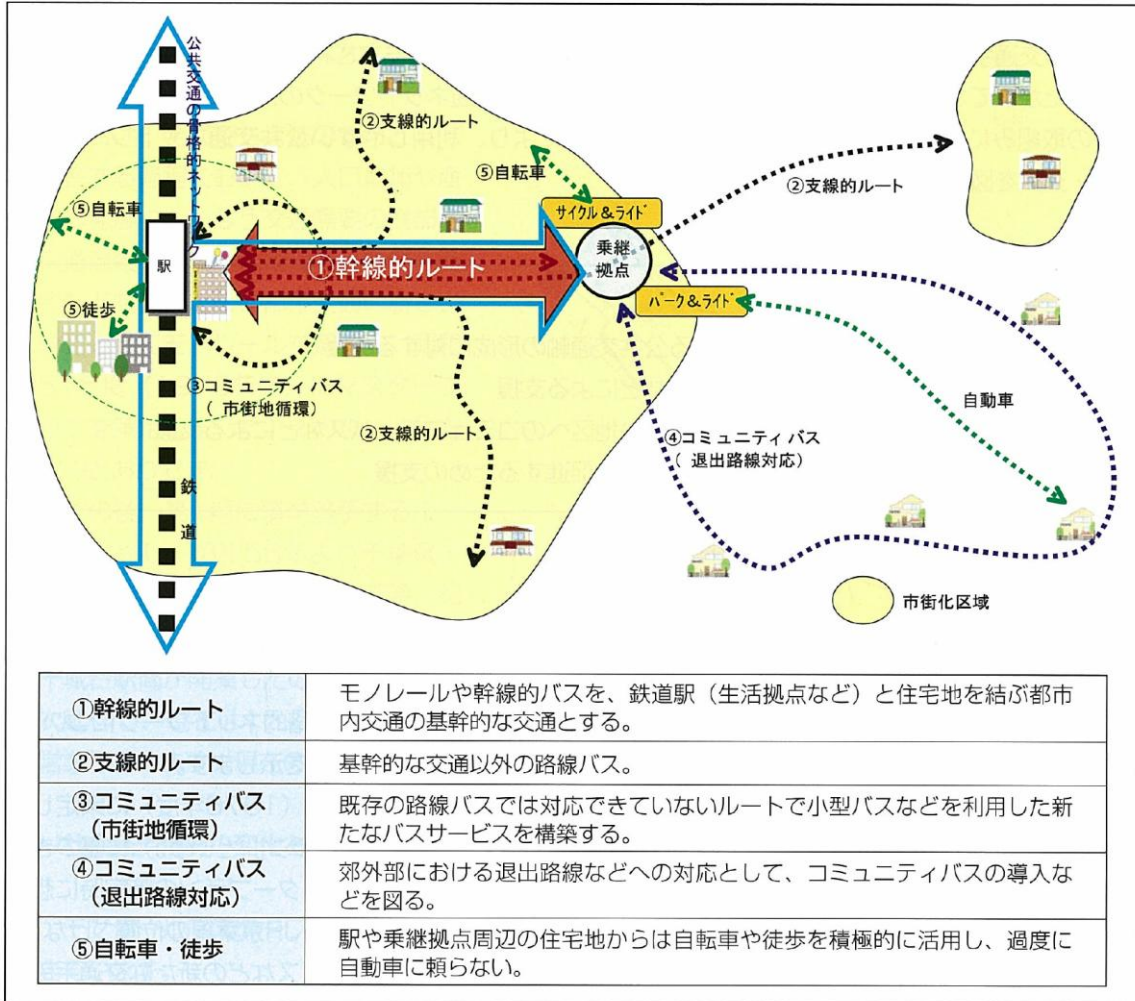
公共交通の骨格的ネットワーク

②支線的ルート

⑤自転車

サイクル＆ライド

②支線的ルート

⑤自転車

駅

①幹線的ルート

乗継拠点

パーク＆ライド

⑤徒歩

③コミュニティバス
（市街地循環）

②支線的ルート

④コミュニティバス
（退出路線対応）

自動車

鉄道

市街化区域

| | |
|---|---|
| ①幹線的ルート | モノレールや幹線的バスを、鉄道駅（生活拠点など）と住宅地を結ぶ都市内交通の基幹的な交通とする。 |
| ②支線的ルート | 基幹的な交通以外の路線バス。 |
| ③コミュニティバス（市街地循環） | 既存の路線バスでは対応できていないルートで小型バスなどを利用した新たなバスサービスを構築する。 |
| ④コミュニティバス（退出路線対応） | 郊外部における退出路線などへの対応として、コミュニティバスの導入などを図る。 |
| ⑤自転車・徒歩 | 駅や乗継拠点周辺の住宅地からは自転車や徒歩を積極的に活用し、過度に自動車に頼らない。 |